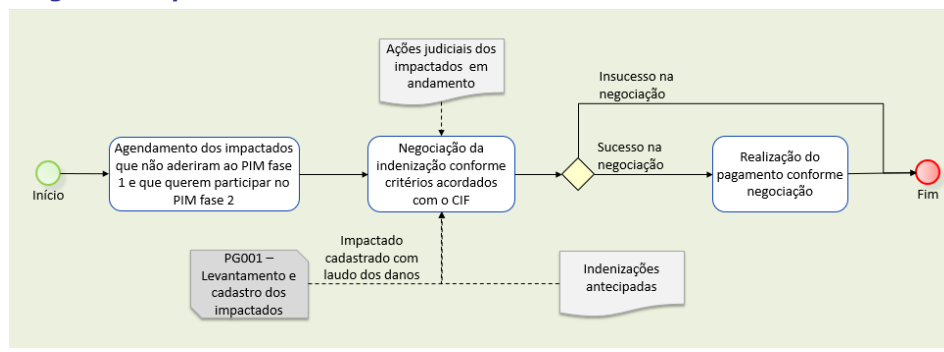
Ações judiciais dos impactados em andamento

Insucesso na negociação

Início

Agendamento dos impactados que não aderiram ao PIM fase 1 e que querem participar no PIM fase 2

Negociação da indenização conforme critérios acordados com o CIF

Sucesso na negociação

Realização do pagamento conforme negociação

Fim

PG001 – Levantamento e cadastro dos impactados

Impactado cadastrado com laudo dos danos

Indenizações antecipadas